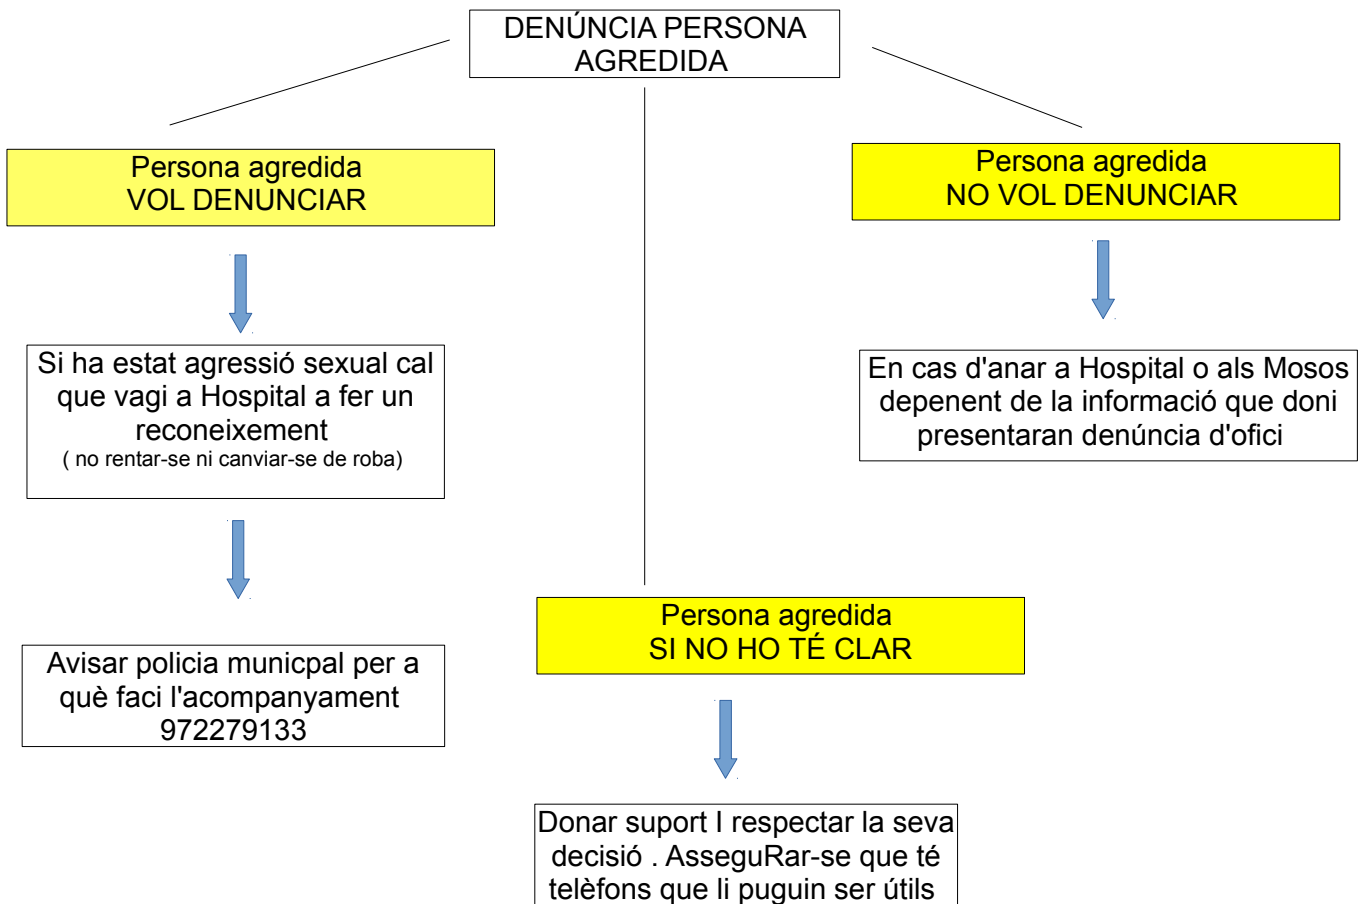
DENÚNCIA PERSONA AGREDIDA

Persona agredida
VOL DENUNCIAR

Si ha estat agressió sexual cal que vagi a Hospital a fer un reconeixement
( no rentar-se ni canviar-se de roba)

Avisar policia municpal per a què faci l'acompanyament
972279133

Persona agredida
SI NO HO TÉ CLAR

Donar suport I respectar la seva decisió . AsseguRar-se que té telèfons que li puguin ser útils

Persona agredida
NO VOL DENUNCIAR

En cas d'anar a Hospital o als Mosos depenent de la informació que doni presentaran denúncia d'ofici